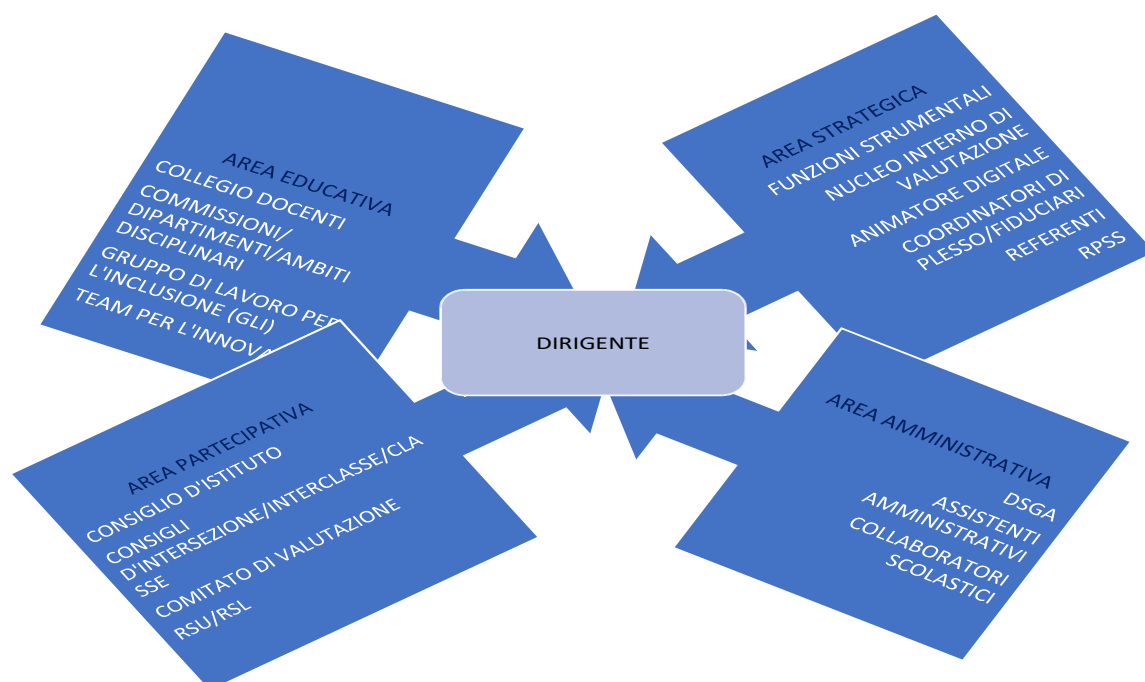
AREA EDUCATIVA
COLLEGIO DOCENTI
COMMISSIONI/
DIPARTIMENTI/AMBITI
DISCIPLINARI
GRUPPO DI LAVORO PER
L'INCLUSIONE (GLI)
TEAM PER L'INNOVA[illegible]

AREA STRATEGICA
FUNZIONI STRUMENTALI
NUCLEO INTERNO DI
VALUTAZIONE
ANIMATORE DIGITALE
COORDINATORI DI
PLESSO/FIDUCIARI
REFERENTI
RPSS

DIRIGENTE

AREA PARTECIPATIVA
CONSIGLIO D'ISTITUTO
CONSIGLI
D'INTERSEZIONE/INTERCLASSE/CLASSE
COMITATO DI VALUTAZIONE
RSU/RSL

AREA AMMINISTRATIVA
DSGA
ASSISTENTI
AMMINISTRATIVI
COLLABORATORI
SCOLASTICI